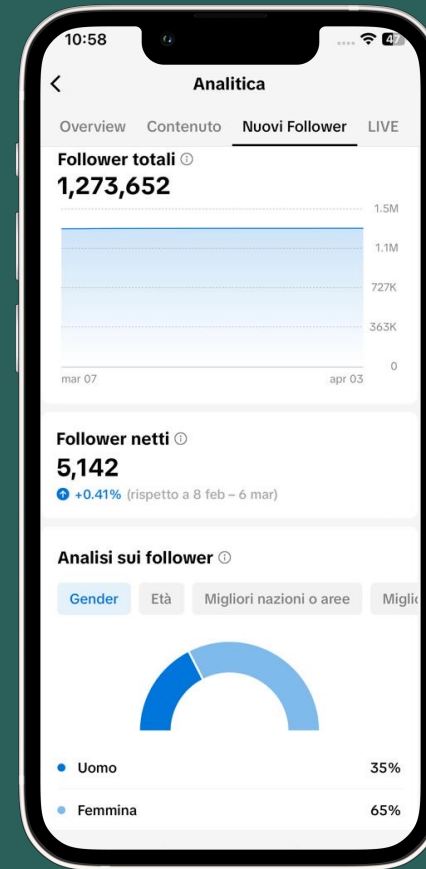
10:58

47

<

Analitica

Overview Contenuto Nuovi Follower LIVE

Follower totali ⓘ

1,273,652

1.5M
1.1M
727K
363K
0

mar 07 apr 03

Follower netti ⓘ

5,142

+0.41% (rispetto a 8 feb – 6 mar)

Analisi sui follower ⓘ

Gender Età Migliori nazioni o aree Miglic

Uomo 35%

Femmina 65%